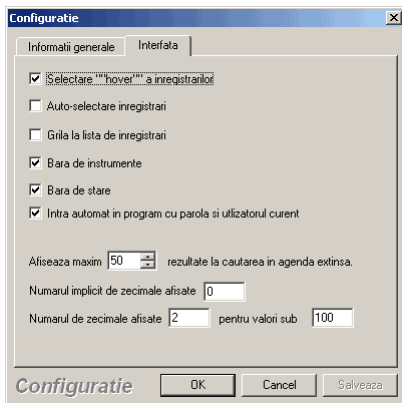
Configuratie
Informatii generale
Interfata
Selectare ""hover"" a inregistrarilor
Auto-selectare inregistrari
Grila la lista de inregistrari
Bara de instrumente
Bara de stare
Intra automat in program cu parola si utlizatorul curent
Afiseaza maxim 50 rezultate la cautarea in agenda extinsa.
Numarul implicit de zecimale afisate 0
Numarul de zecimale afisate 2 pentru valori sub 100
Configuratie
OK
Cancel
Salveaza